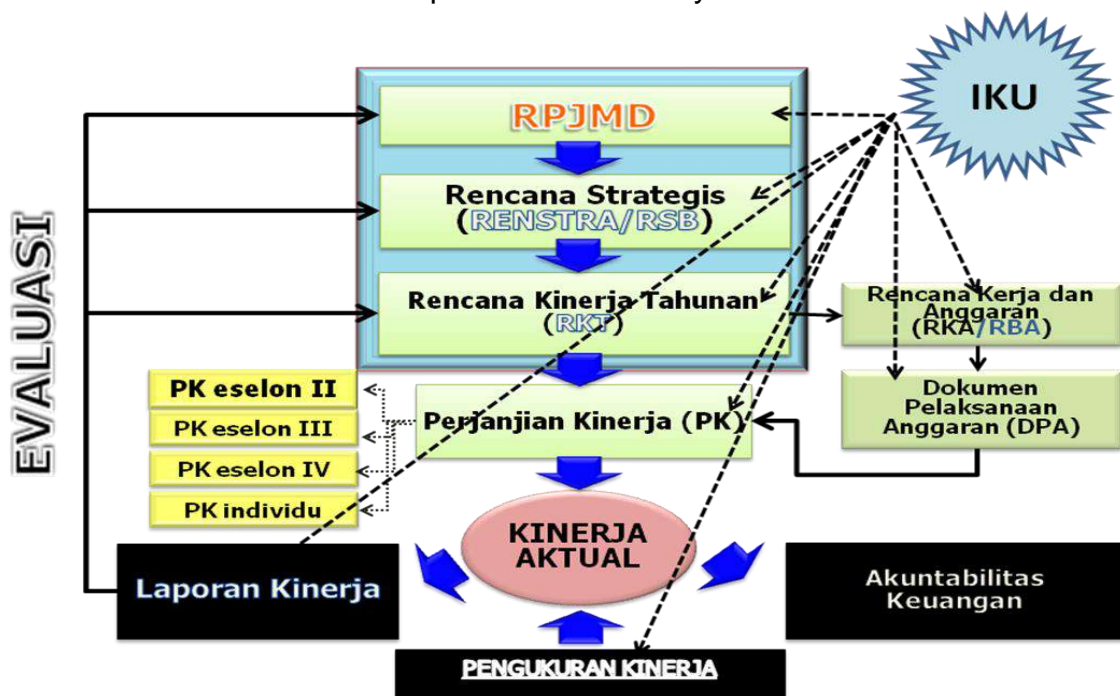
EVALUASI

RPJMD

Rencana Strategis (RENSTRA/RSB)

Rencana Kinerja Tahunan (RKT)

IKU

Rencana Kerja dan Anggaran (RKA/RBA)

Dokumen Pelaksanaan Anggaran (DPA)

PK eselon II

PK eselon III

PK eselon IV

PK individu

Perjanjian Kinerja (PK)

KINERJA AKTUAL

Laporan Kinerja

Akuntabilitas Keuangan

PENGUKURAN KINERJA